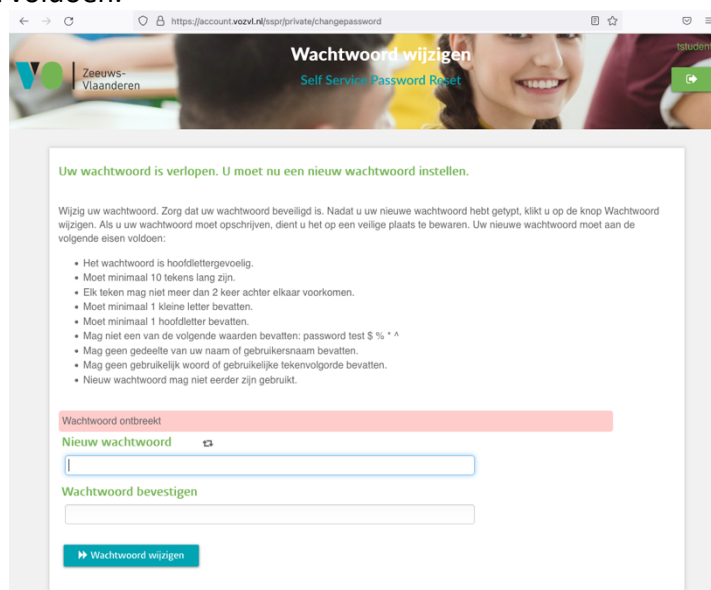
voldoen:

https://account.vozvl.nl/sspr/private/changepassword

Zeeuws-Vlaanderen

Wachtwoord wijzigen

Self Service Password Reset

tstuden

Uw wachtwoord is verlopen. U moet nu een nieuw wachtwoord instellen.

Wijzig uw wachtwoord. Zorg dat uw wachtwoord beveiligd is. Nadat u uw nieuwe wachtwoord hebt getypt, klikt u op de knop Wachtwoord wijzigen. Als u uw wachtwoord moet opschrijven, dient u het op een veilige plaats te bewaren. Uw nieuwe wachtwoord moet aan de volgende eisen voldoen:

- Het wachtwoord is hoofdlettergevoelig.
- Moet minimaal 10 tekens lang zijn.
- Elk teken mag niet meer dan 2 keer achter elkaar voorkomen.
- Moet minimaal 1 kleine letter bevatten.
- Moet minimaal 1 hoofdletter bevatten.
- Mag niet een van de volgende waarden bevatten: password test $ % * ^
- Mag geen gedeelte van uw naam of gebruikersnaam bevatten.
- Mag geen gebruikelijk woord of gebruikelijke tekenvolgorde bevatten.
- Nieuw wachtwoord mag niet eerder zijn gebruikt.

Wachtwoord ontbreekt

Nieuw wachtwoord

Wachtwoord bevestigen

Wachtwoord wijzigen